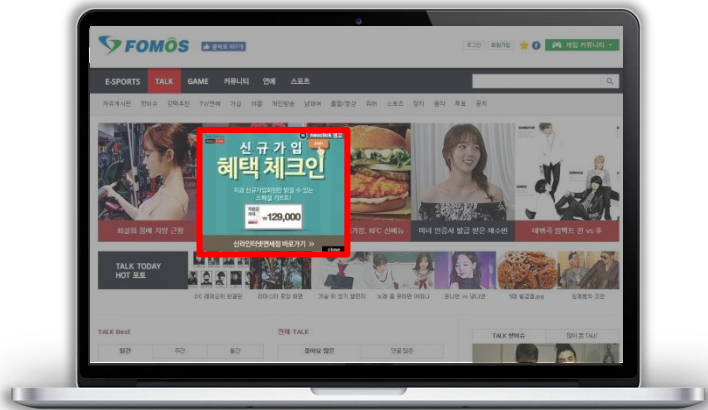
FOMOS

로그인 회원가입 게임 커뮤니티

E-SPORTS TALK GAME 커뮤니티 연예 스포츠

자유게시판 핫이슈 감독추천 TV/연예 가십 애플 개인방송 남성 유머 동영상 취미 스포츠 정치 음악 투표 공지

신 규 가 입
혜택 체크인

지금 신규가입하면 받을 수 있는 스페셜 기프트!

₩129,000

신라인터넷면세점 바로가기 >>

회설화 정체 자랑 근황

기원, KFC 신메뉴

매너 인증서 발급 받은 배수빈

데뷔곡 성벽트 전 vs 후

TALK TODAY
HOT 포토

TALK Best

전체 TALK

TALK 핫이슈